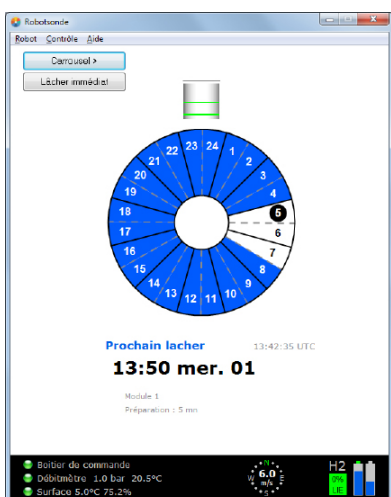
Robotsonde

Robot Contrôle Aide

Carrousel >

Lâcher immédiat

23 24 1 2 3 4 5 6 7 8 9 10 11 12 13 14 15 16 17 18 19 20 21 22

Prochain lacher

13:42:35 UTC

13:50 mer. 01

Module 1

Préparation : 5 mn

Boitier de commande

Débitmètre 1.0 bar 20.5°C

Surface 5.0°C 75.2%

N
W 6.0 m/s E
S

H2

0%
LE